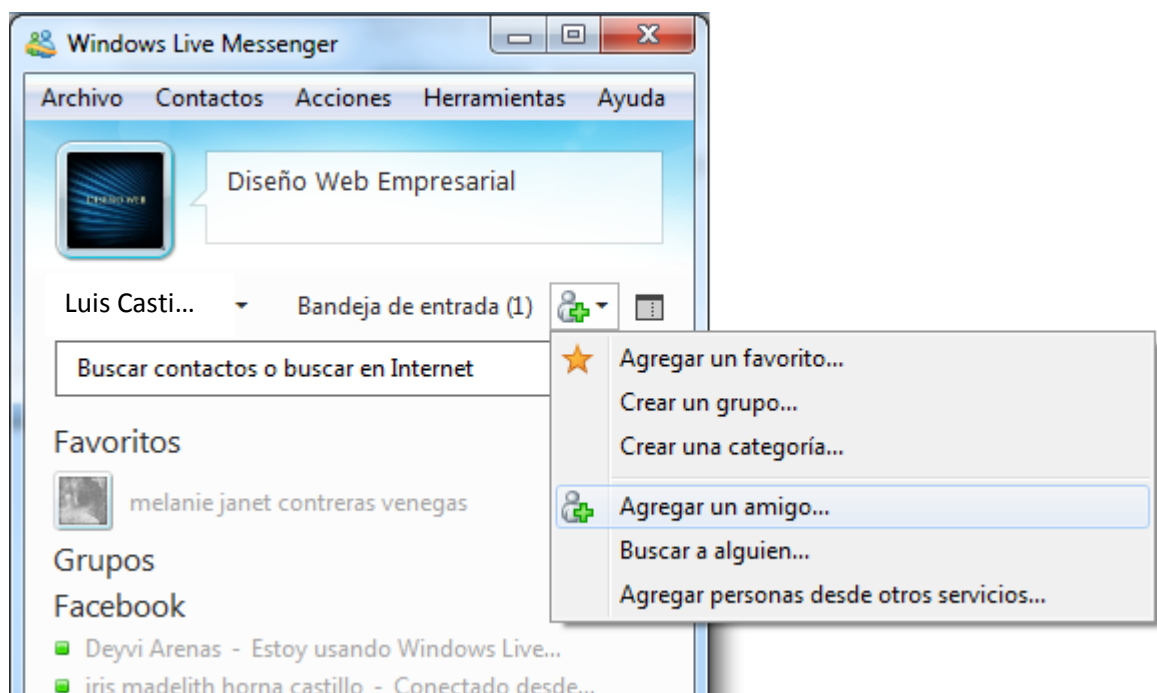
Windows Live Messenger

Archivo Contactos Acciones Herramientas Ayuda

DISEÑO WEB

Diseño Web Empresarial

Luis Casti... Bandeja de entrada (1)

Buscar contactos o buscar en Internet

Agregar un favorito...
Crear un grupo...
Crear una categoría...
Agregar un amigo...
Buscar a alguien...
Agregar personas desde otros servicios...

Favoritos

melanie janet contreras venegas

Grupos

Facebook

Deyvi Arenas - Estoy usando Windows Live...

iris madelith horna castillo - Conectado desde...